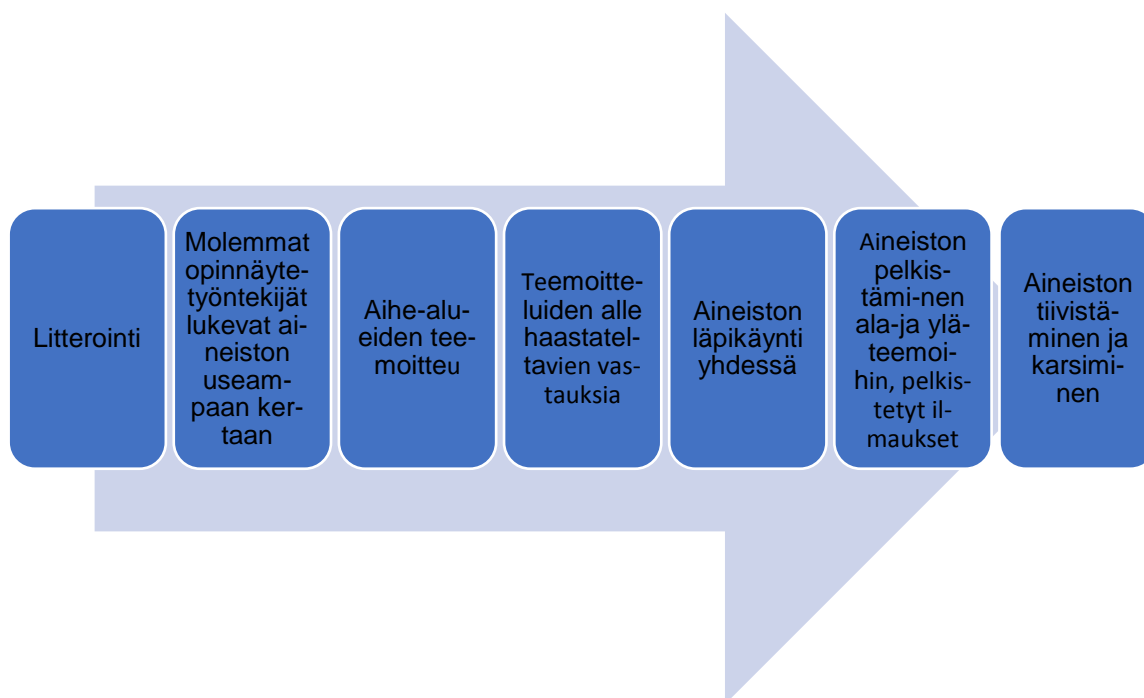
Litterointi

Molemmat opinnäytetyöntekijät lukevat aineiston useampaan kertaan

Aihe-alueiden teemoitteu

Teemoitteluiden alle haastateltavien vastauksia

Aineiston läpikäynti yhdessä

Aineiston pelkistämi-nen ala-ja yläteemoihin, pelkistetyt ilmaukset

Aineiston tiivistäminen ja karsiminen